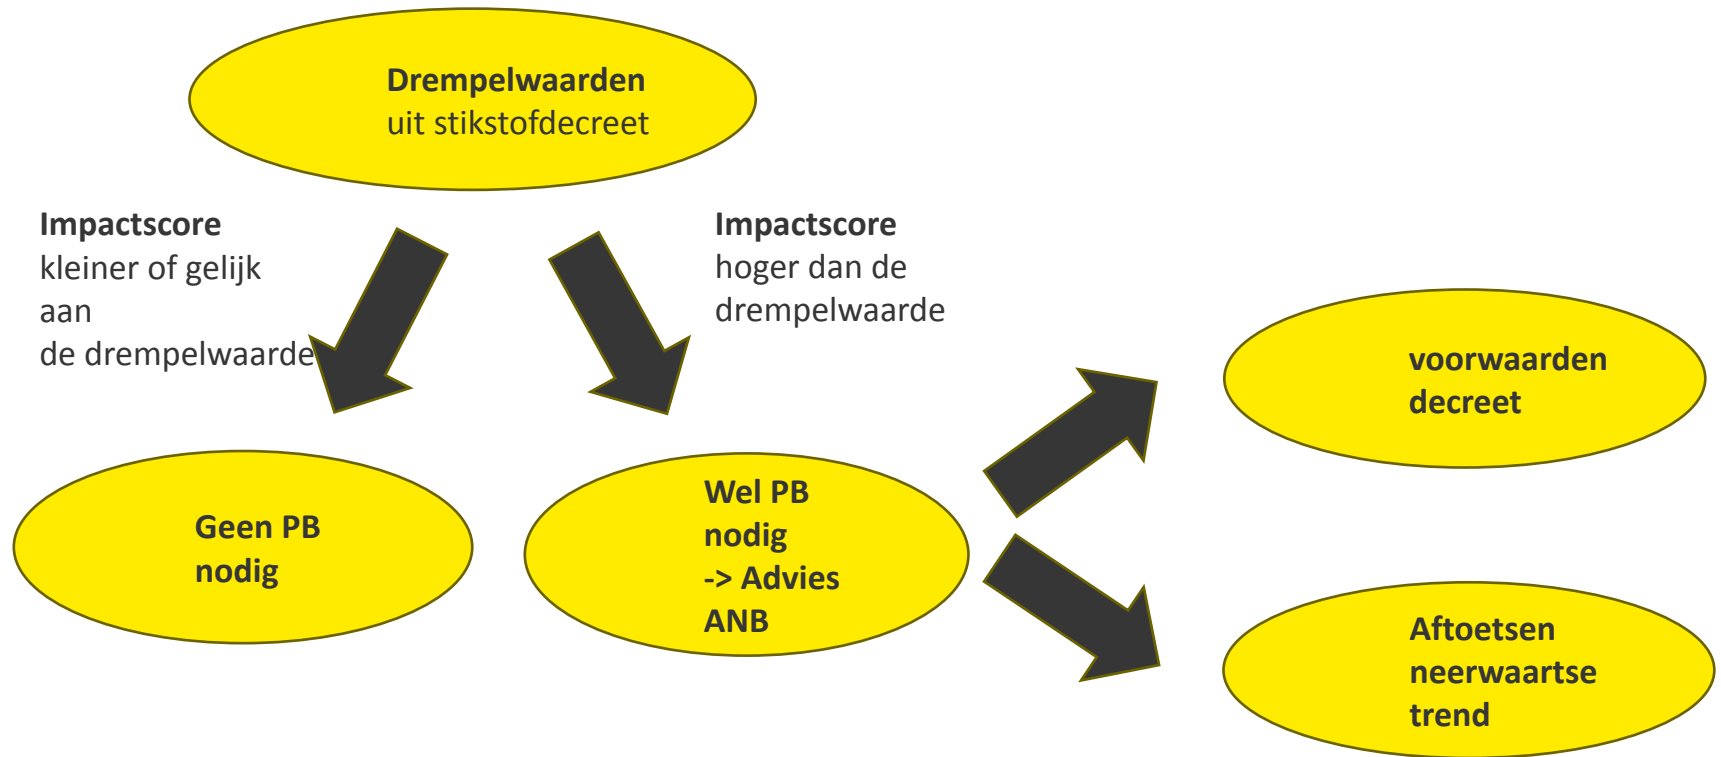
Drempelwaarden
uit stikstofdecreet

Impactscore
kleiner of gelijk aan
de drempelwaarde

Impactscore
hoger dan de drempelwaarde

voorwaarden decreet

Geen PB nodig

Wel PB nodig
-> Advies ANB

Aftoetsen neerwaartse trend